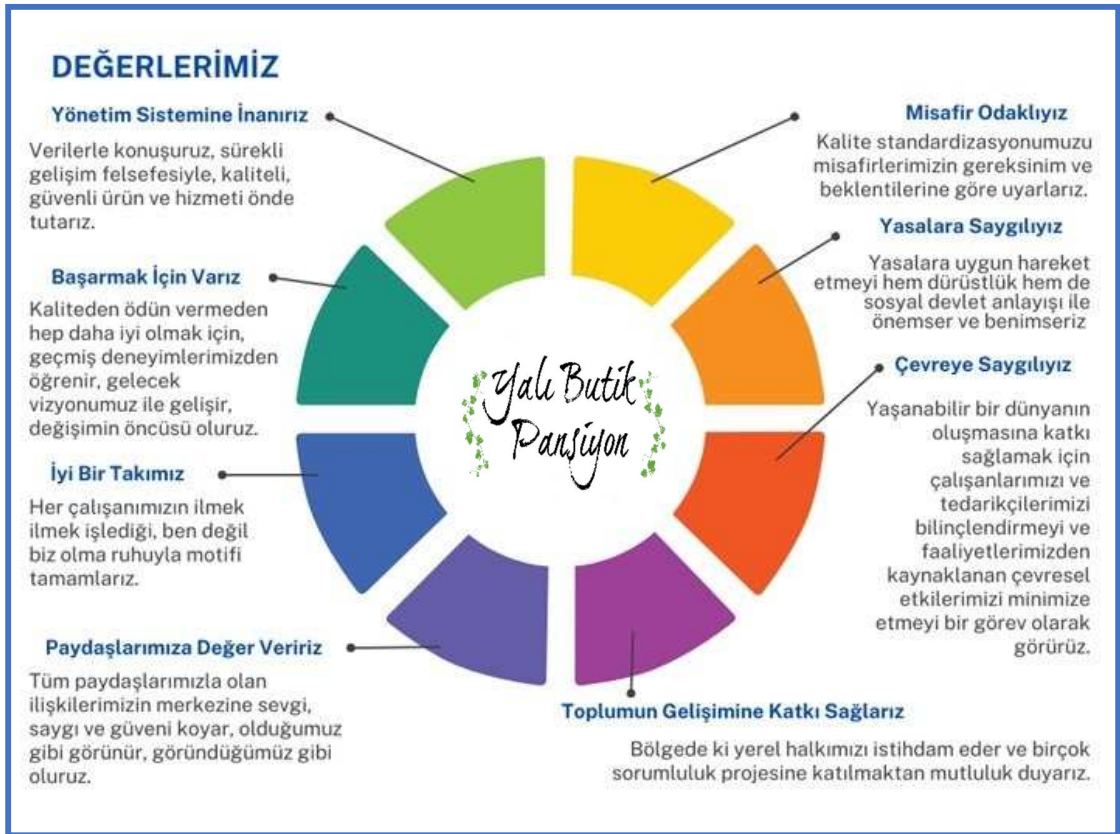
DEĞERLERİMİZ

Yönetim Sistemine İnanırız

Verilerle konuşuruz, sürekli gelişim felsefesiyle, kaliteli, güvenli ürün ve hizmeti önde tutarız.

Başarmak İçin Varız

Kaliteden ödün vermeden hep daha iyi olmak için, geçmiş deneyimlerimizden öğrenir, gelecek vizyonumuz ile gelişir, değişimin öncüsü oluruz.

İyi Bir Takımız

Her çalışanımızın ilmek ilmek işlediği, ben değil biz olma ruhuyla motifi tamamlarız.

Paydaşlarımıza Değer Veririz

Tüm paydaşlarımızla olan ilişkilerimizin merkezine sevgi, saygı ve güveni koyar, olduğumuz gibi görünür, göründüğümüz gibi oluruz.

Misafir Odaklıyız

Kalite standardizasyonumuzu misafirlerimizin gereksinim ve beklentilerine göre uyarlarız.

Yasalara Saygılıyız

Yasalara uygun hareket etmeyi hem dürüstlük hem de sosyal devlet anlayışı ile önemser ve benimseriz

Çevreye Saygılıyız

Yaşanabilir bir dünyanın oluşmasına katkı sağlamak için çalışanlarımızı ve tedarikçilerimizi bilinçlendirmeyi ve faaliyetlerimizden kaynaklanan çevresel etkilerimizi minimize etmeyi bir görev olarak görürüz.

Yalı Butik Pansiyon

Toplumun Gelişimine Katkı Sağlarız

Bölgede ki yerel halkımızı istihdam eder ve birçok sorumluluk projesine katılmaktan mutluluk duyarız.